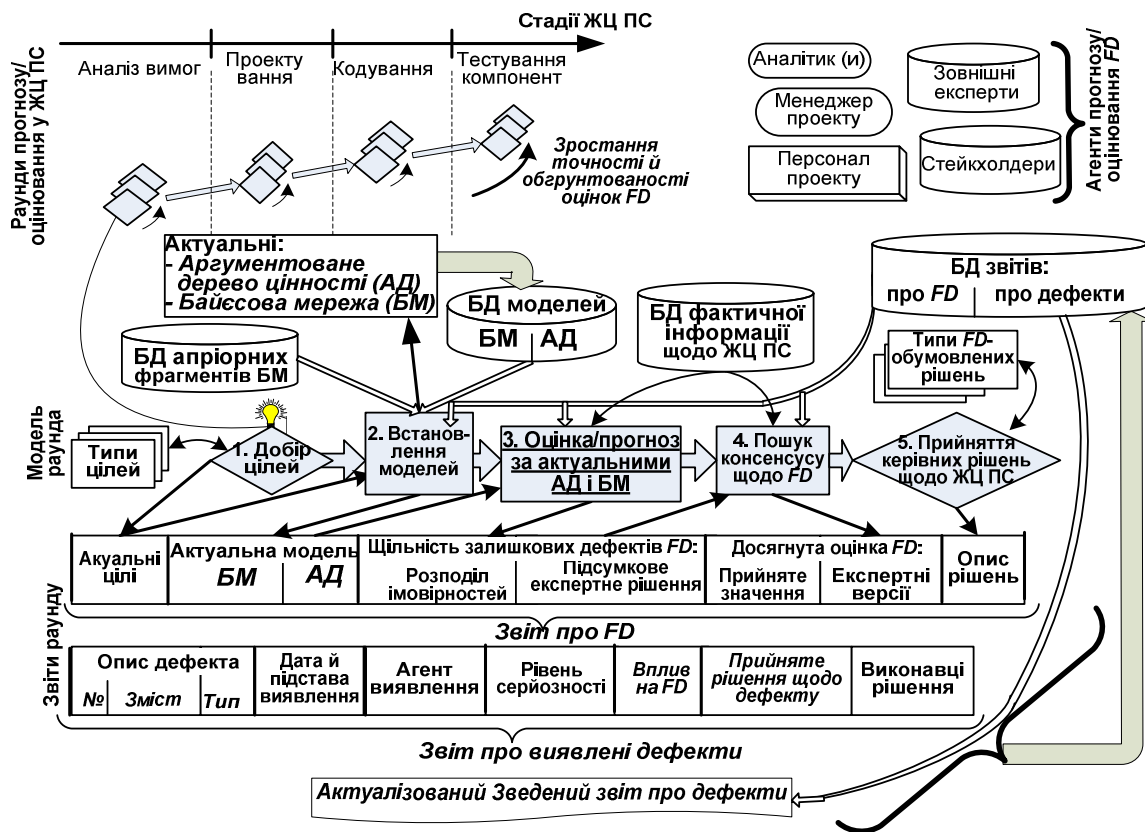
Стадії ЖЦ ПС

Аналіз вимог | Проектування | Кодування | Тестування компонент

Раунди прогнозу/ оцінювання у ЖЦ ПС

Зростання точності й обґрунтованості оцінок FD

Аналітик (и)
Менеджер проекту
Персонал проекту
Зовнішні експерти
Стейкхолдери

Агенти прогнозу/ оцінювання FD

Актуальні:
- Аргументоване дерево цінності (АД)
- Байєсова мережа (БМ)

БД моделей
БМ | АД

БД фактичної інформації щодо ЖЦ ПС

БД звітів:
про FD | про дефекти

БД апріорних фрагментів БМ

Типи FD-обумовлених рішень

Модель раунда

Типи цілей

1. Добір цілей

2. Встановлення моделей

3. Оцінка/прогноз за актуальними АД і БМ

4. Пошук консенсусу щодо FD

5. Прийняття керівних рішень щодо ЖЦ ПС

Звіти раунду

| Акуальні цілі | Актуальна модель БМ | АД | Щільність залишкових дефектів FD: Розподіл імовірностей | Підсумкове експертне рішення | Досягнута оцінка FD: Прийняте значення | Експертні версії | Опис рішень |
|---|---|---|---|---|---|---|---|

Звіт про FD

| Опис дефекта № | Зміст | Тип | Дата й підстава виявлення | Агент виявлення | Рівень серйозності | Вплив на FD | Прийняте рішення щодо дефекту | Виконавці рішення |
|---|---|---|---|---|---|---|---|---|

Звіт про виявлені дефекти

Актуалізований Зведений звіт про дефекти